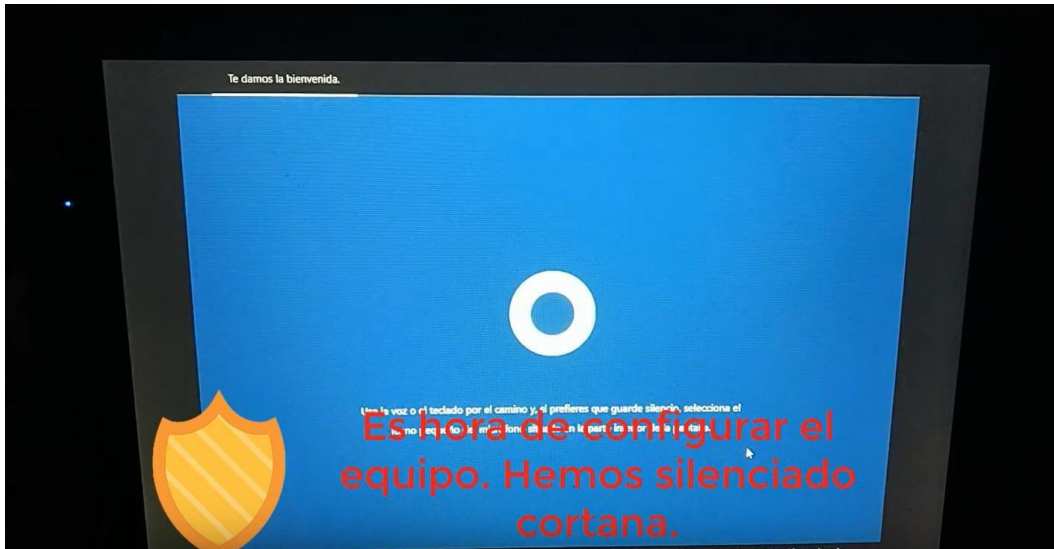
Te damos la bienvenida.

Usa la voz o el teclado por el camino y, si prefieres que guarde silencio, selecciona el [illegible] en la parte inferior de la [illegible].

Es hora de configurar el equipo. Hemos silenciado cortana.